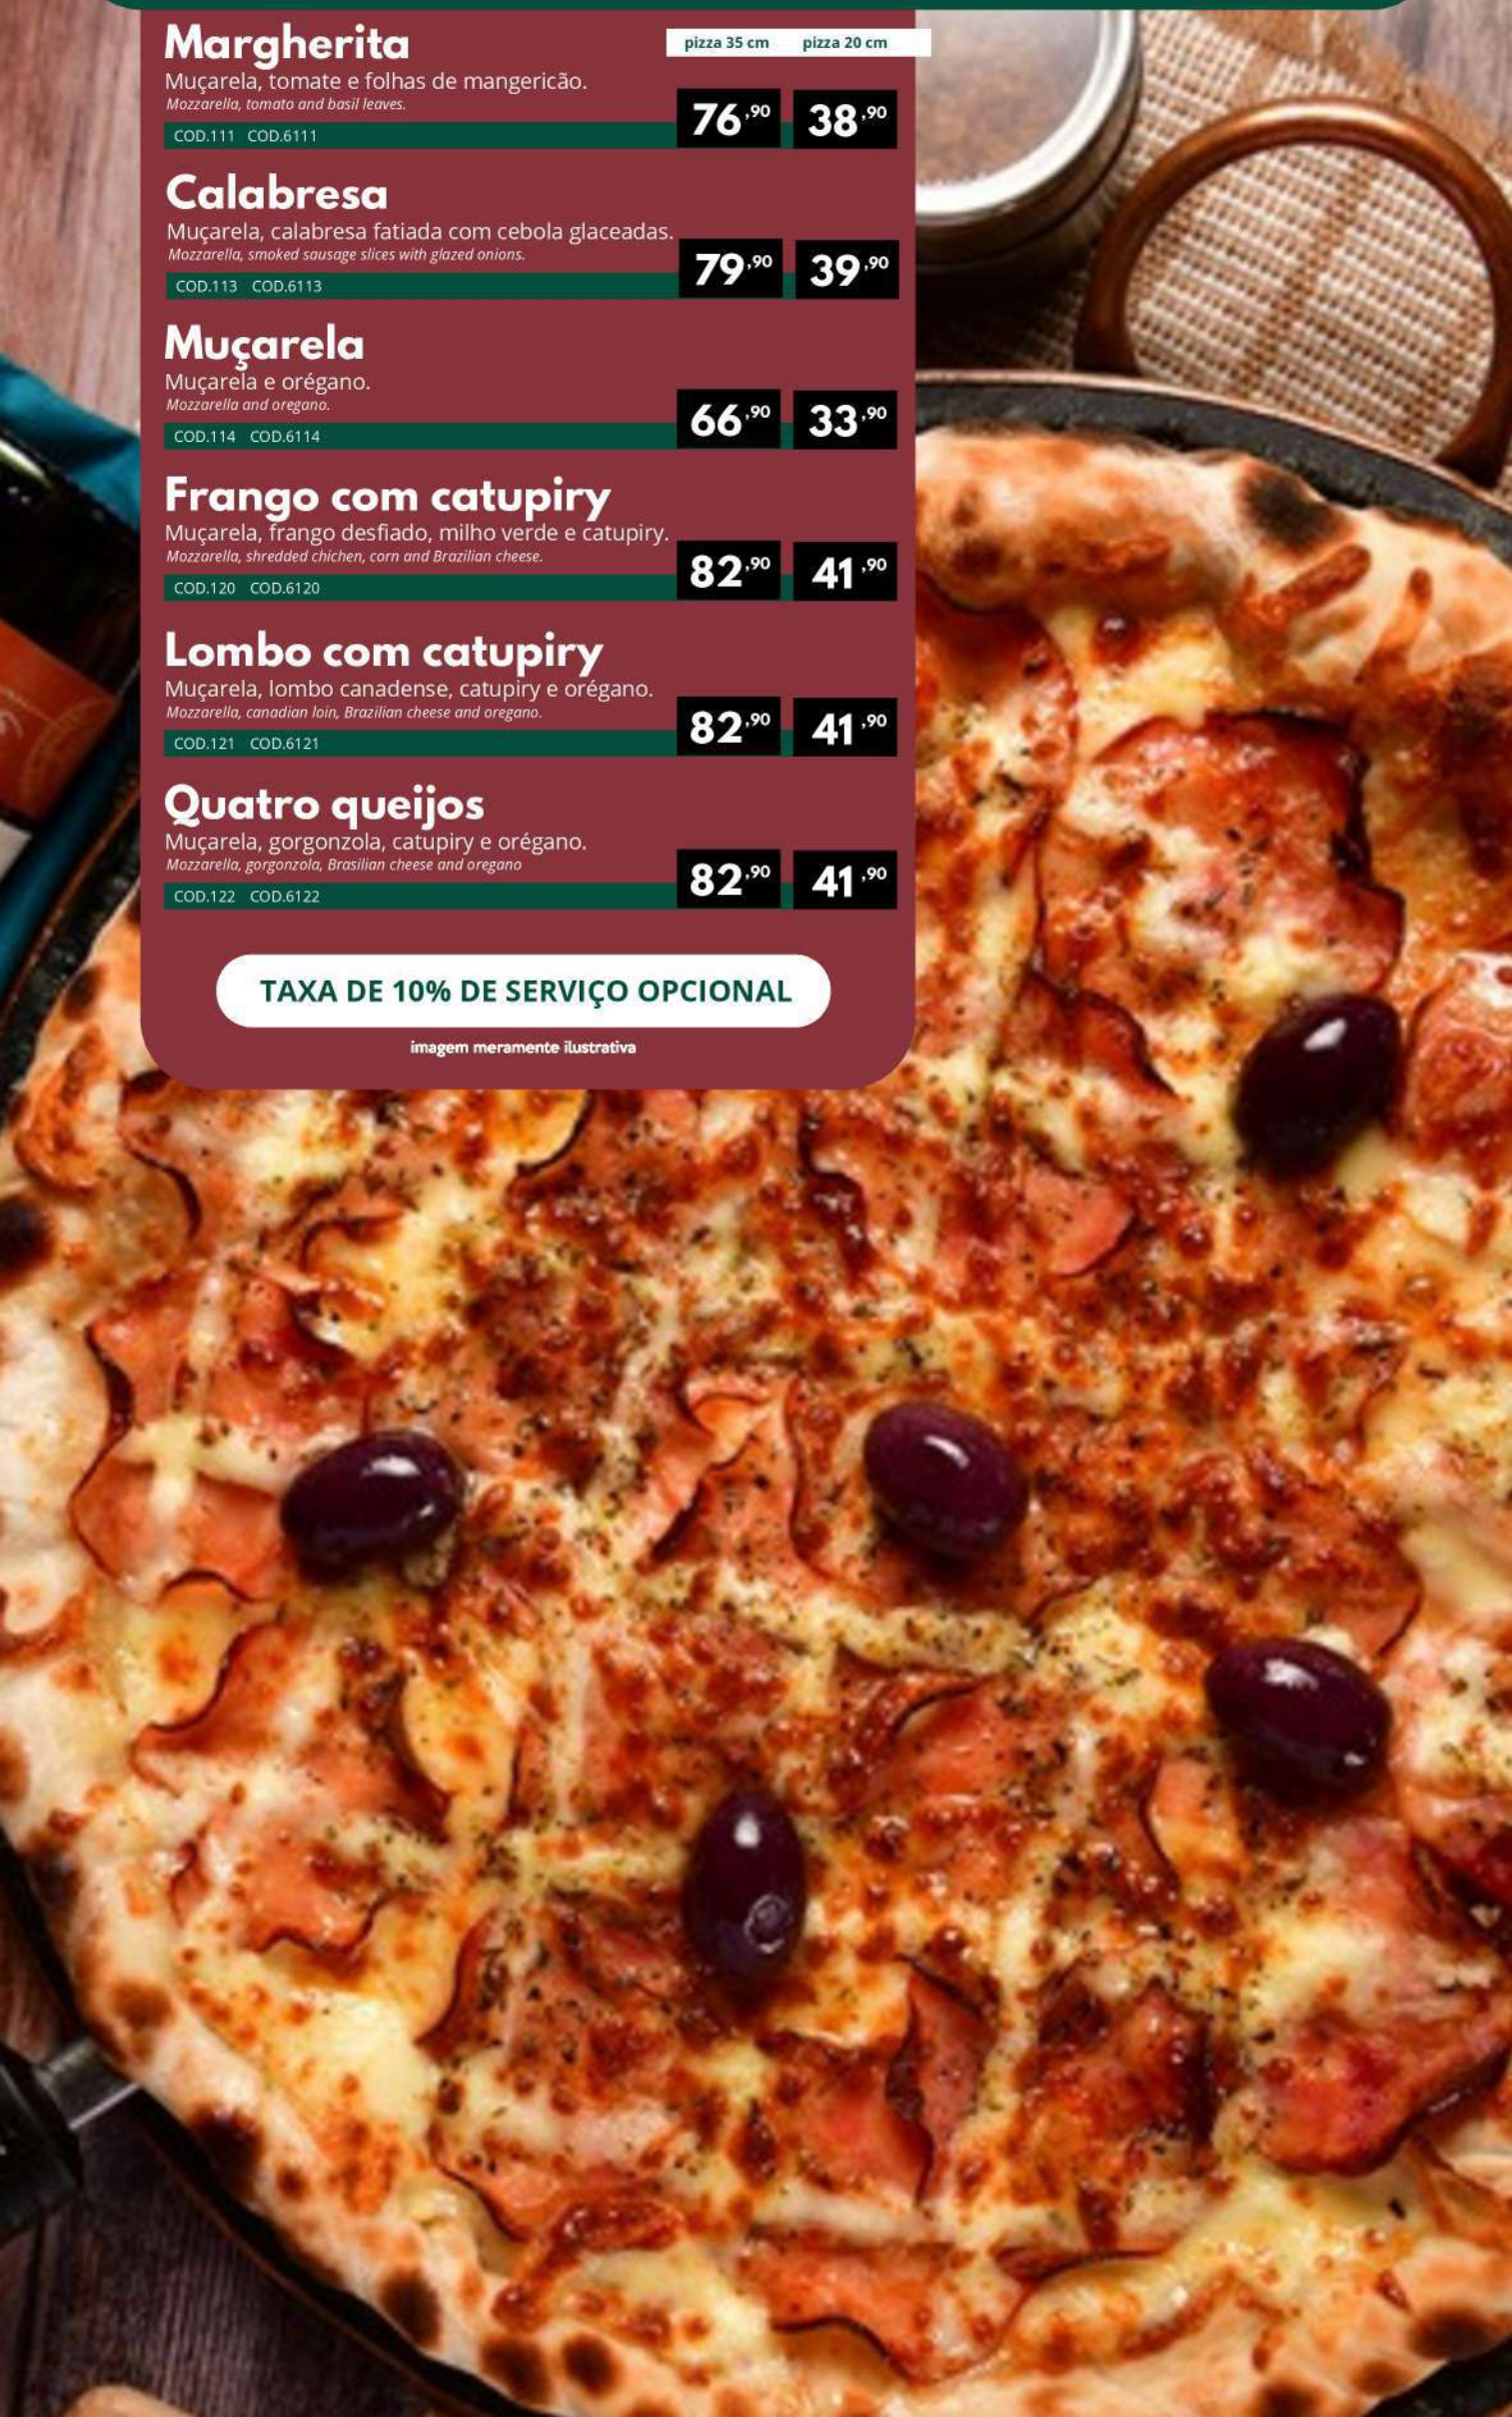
Margherita
pizza 35 cm pizza 20 cm
Muçarela, tomate e folhas de mangericão.
Mozzarella, tomato and basil leaves.
COD.111 COD.6111
76,90 38,90

Calabresa
Muçarela, calabresa fatiada com cebola glaceadas.
Mozzarella, smoked sausage slices with glazed onions.
COD.113 COD.6113
79,90 39,90

Muçarela
Muçarela e orégano.
Mozzarella and oregano.
COD.114 COD.6114
66,90 33,90

Frango com catupiry
Muçarela, frango desfiado, milho verde e catupiry.
Mozzarella, shredded chichen, corn and Brazilian cheese.
COD.120 COD.6120
82,90 41,90

Lombo com catupiry
Muçarela, lombo canadense, catupiry e orégano.
Mozzarella, canadian loin, Brazilian cheese and oregano.
COD.121 COD.6121
82,90 41,90

Quatro queijos
Muçarela, gorgonzola, catupiry e orégano.
Mozzarella, gorgonzola, Brasilian cheese and oregano
COD.122 COD.6122
82,90 41,90

TAXA DE 10% DE SERVIÇO OPCIONAL

imagem meramente ilustrativa